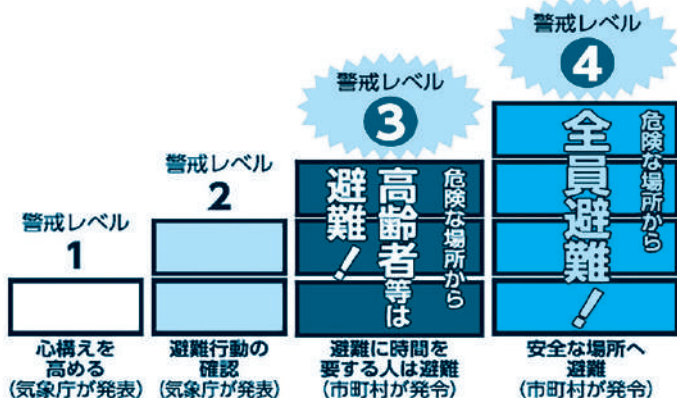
警戒レベル
1
心構えを
高める
（気象庁が発表）

警戒レベル
2
避難行動の
確認
（気象庁が発表）

警戒レベル
3
危険な場所から
高齢者等は
避難！
避難に時間を
要する人は避難
（市町村が発令）

警戒レベル
4
危険な場所から
全員避難！
安全な場所へ
避難
（市町村が発令）